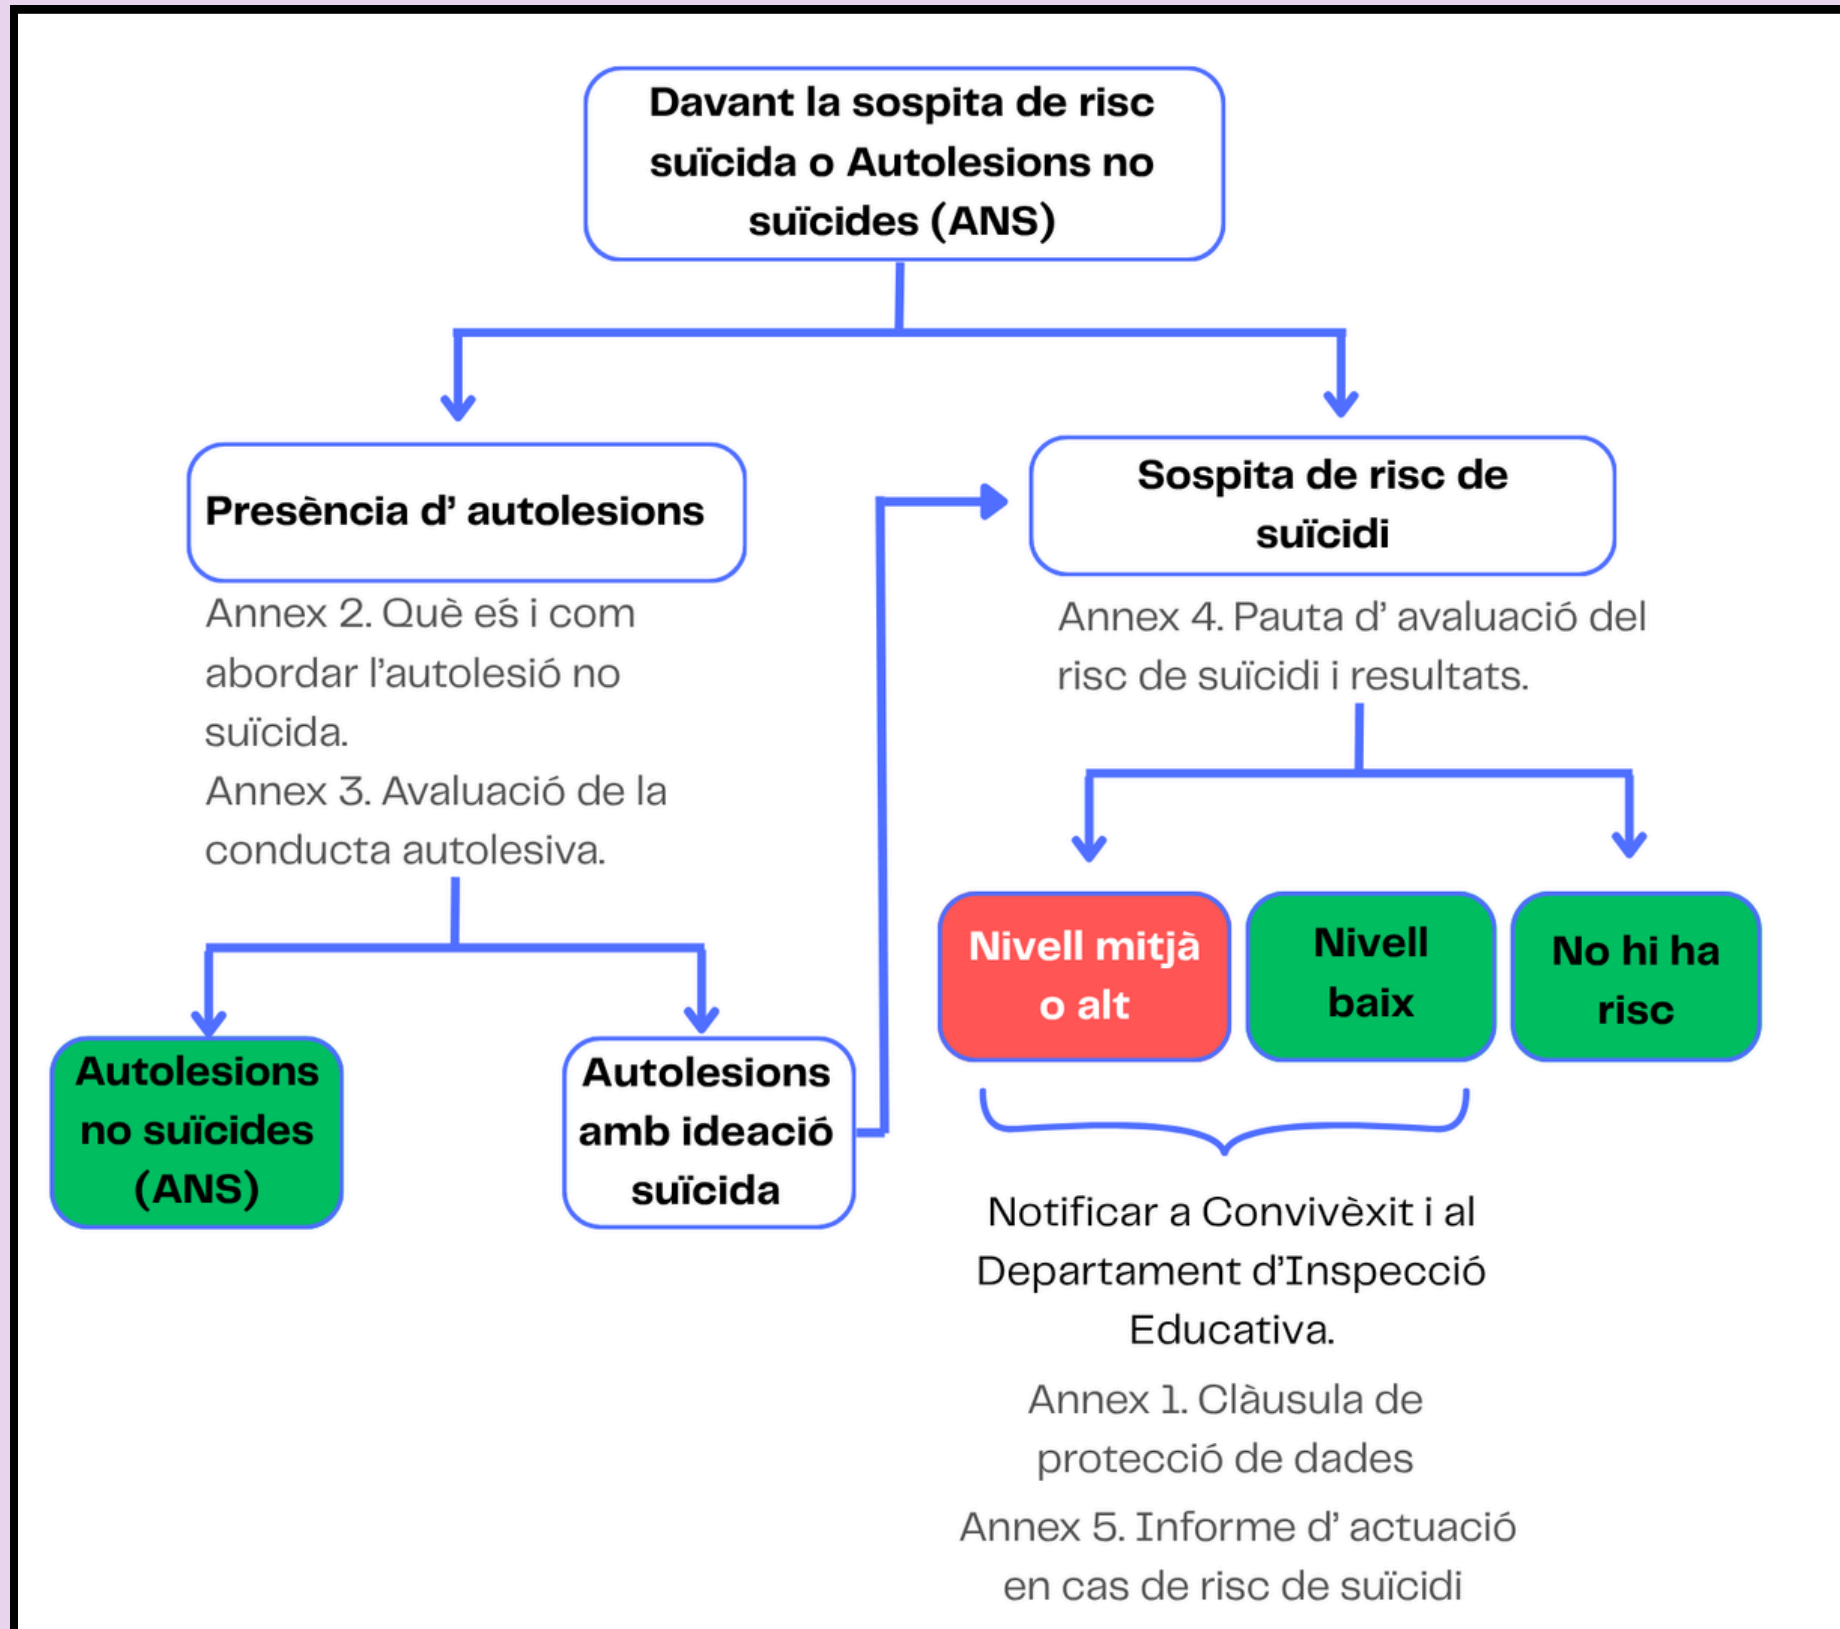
Davant la sospita de risc suïcida o Autolesions no suïcides (ANS)

Presència d' autolesions

Annex 2. Què eś i com abordar l'autolesió no suïcida.
Annex 3. Avaluació de la conducta autolesiva.

Autolesions no suïcides (ANS)

Autolesions amb ideació suïcida

Sospita de risc de suïcidi

Annex 4. Pauta d' avaluació del risc de suïcidi i resultats.

Nivell mitjà o alt

Nivell baix

No hi ha risc

Notificar a Convivèxit i al Departament d'Inspecció Educativa.

Annex 1. Clàusula de protecció de dades

Annex 5. Informe d' actuació en cas de risc de suïcidi